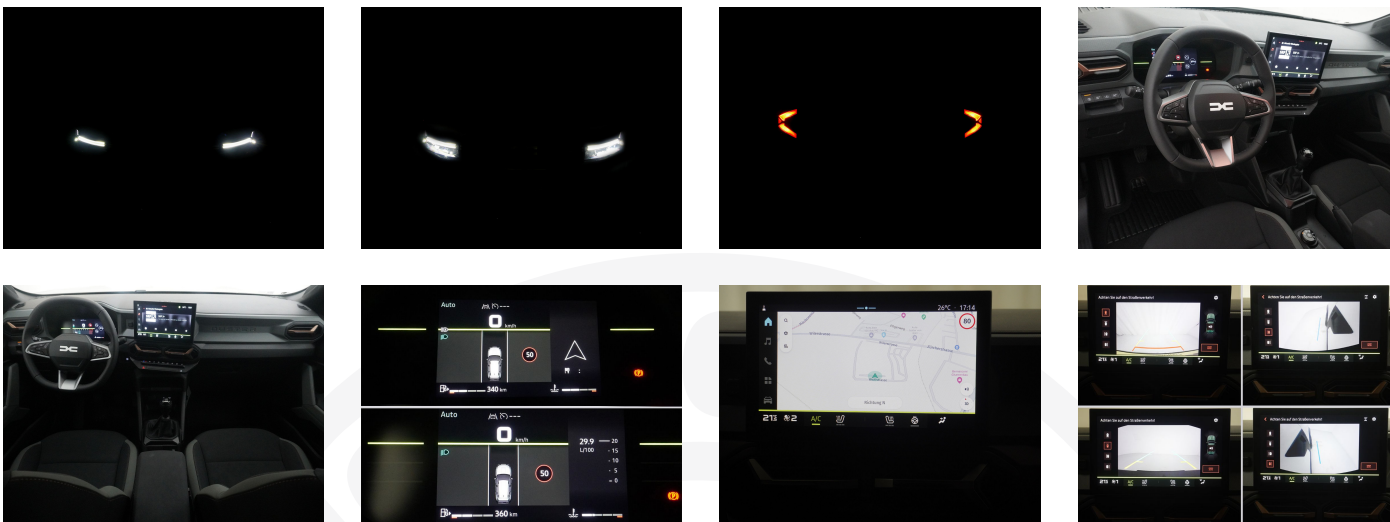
Auto

0 km/h

50

340 km

Auto

0 km/h

50

29.9 L/100

20

15

10

5

0

360 km

26°C 17:14

80

21 A/C

Achten Sie auf den Straßenverkehr

Achten Sie auf den Straßenverkehr

Achten Sie auf den Straßenverkehr

Achten Sie auf den Straßenverkehr